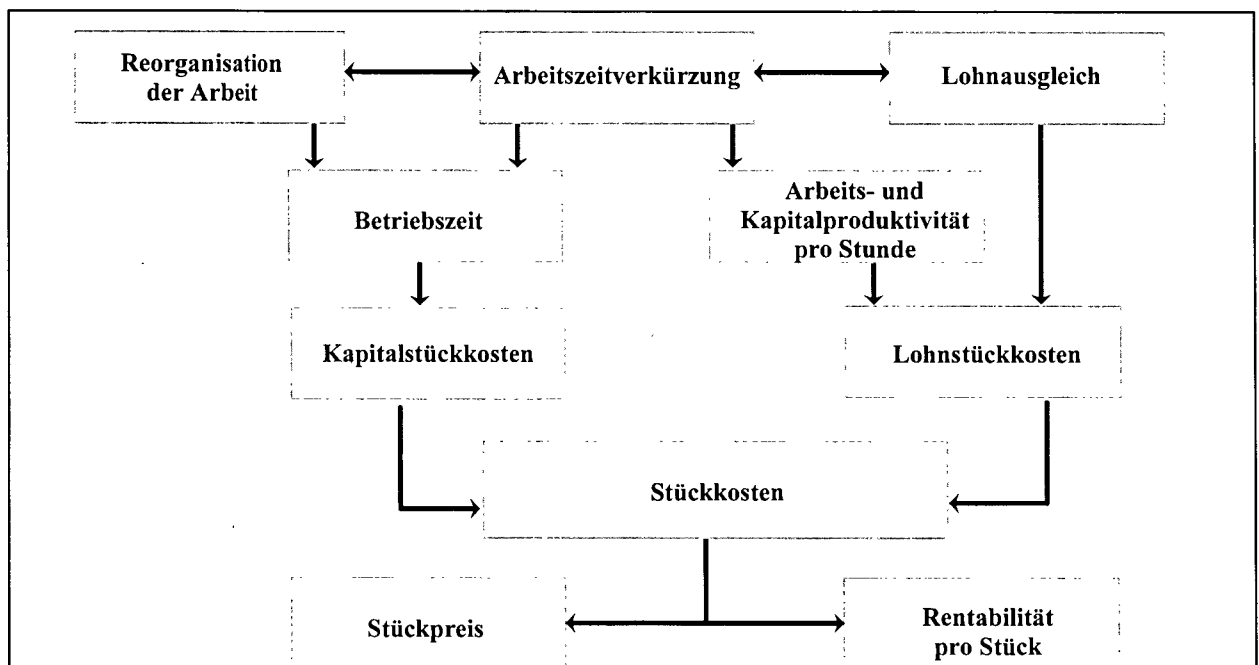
Reorganisation der Arbeit

Arbeitszeitverkürzung

Lohnausgleich

Betriebszeit

Arbeits- und Kapitalproduktivität pro Stunde

Kapitalstückkosten

Lohnstückkosten

Stückkosten

Stückpreis

Rentabilität pro Stück